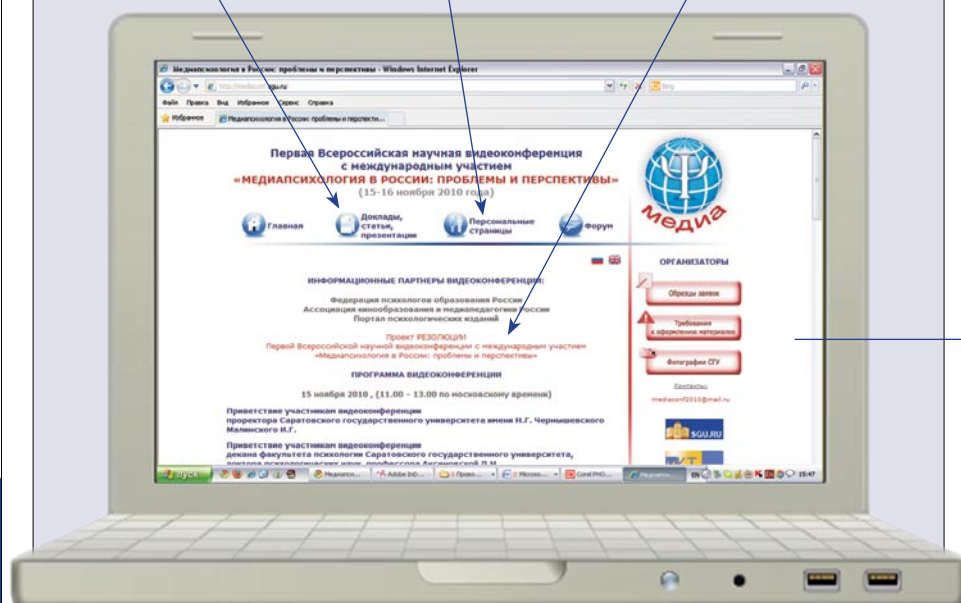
Медиапсихология в России: проблемы и перспективы - Windows Internet Explorer

http://mediaconf.sgu.ru

Bing

Файл Правка Вид Избранное Сервис Справка

Избранное

Медиапсихология в России: проблемы и перспект...

Первая Всероссийская научная видеоконференция с международным участием
«МЕДИАПСИХОЛОГИЯ В РОССИИ: ПРОБЛЕМЫ И ПЕРСПЕКТИВЫ»
(15-16 ноября 2010 года)

медиа

Главная

Доклады, статьи, презентации

Персональные страницы

Форум

ИНФОРМАЦИОННЫЕ ПАРТНЕРЫ ВИДЕОКОНФЕРЕНЦИИ:

Федерация психологов образования России
Ассоциация кинообразования и медиапедагогики России
Портал психологических изданий

Проект РЕЗОЛЮЦИИ
Первой Всероссийской научной видеоконференции с международным участием
«Медиапсихология в России: проблемы и перспективы»

ПРОГРАММА ВИДЕОКОНФЕРЕНЦИИ

15 ноября 2010 , (11.00 – 13.00 по московскому времени)

Приветствие участникам видеоконференции
проректора Саратовского государственного университета имени Н.Г. Чернышевского
Малинского И.Г.

Приветствие участникам видеоконференции
декана факультета психологии Саратовского государственного университета,
доктора психологических наук, профессора Аксеновской Л.Н.

ОРГАНИЗАТОРЫ

Образцы заявок

Требования к оформлению материалов

Фотографии СГУ

Контакты:

mediaconf2010@mail.ru

SGU.RU

пуск

Медиапси...

Adobe InD...

3 Прово...

2 Microso...

Corel PHO...

Медиапси...

EN

15:47